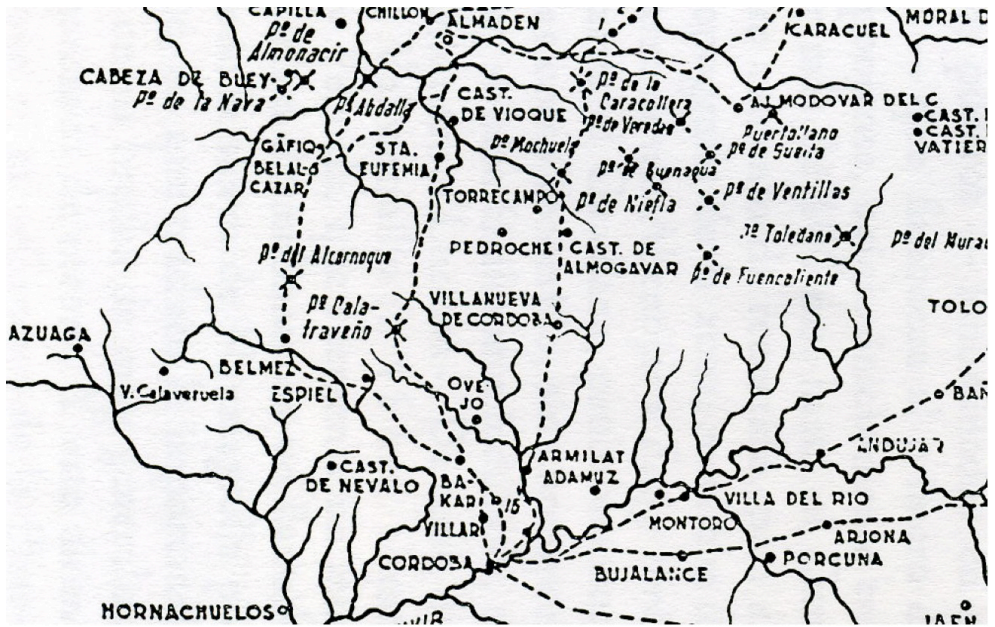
CAPILLA
Pº de Almonacir
CHILLON
ALMADEN
CARACUEL
MORAL D
CABEZA DE BUEY
Pº de la Nava
Pº Abdalla
CAST. DE VIOQUE
Pº de la Caracollera
Pº de Veredas
ALMODOVAR DEL C
CAST.
CAST.
VATIER
Puertallano
Pº de Suaita
GÁFIQ BELAL-O CAZAR
STA. EUFEMIA
Pº Mochuelo
Pº de Burnaqua
Pº de Ventillas
TORRECAMPO
Pº de Niefla
Pº Toledano
Pº del Mura
Pº del Alcornoque
PEDROCHE
CAST. DE ALMOGAVAR
Pº de Fuencaliente
Pº Calatraveño
VILLANUEVA DE CORDOBA
TOLO
AZUAGA
BELMEZ
V. Calaveruela
ESPIEL
OVEJO
BAÑ
ANDUJAR
CAST. DE NEVALO
BAKAR
ARMILAT
ADAMUZ
VILLA DEL RIO
15
VILLARI
MONTORO
ARJONA
CORDOBA
BUJALANCE
PORCUNA
HORNACHUELOS
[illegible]
JAEN